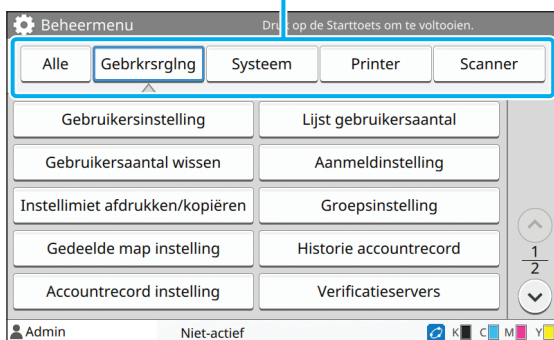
Beheermenu
Druk op de Starttoets om te voltooien.

Alle
Gebrkrsrglng
Systeem
Printer
Scanner

Gebruikersinstelling
Lijst gebruikersaantal
Gebruikersaantal wissen
Aanmeldinstelling
Instellimiet afdrukken/kopiëren
Groepsinstelling
Gedeelde map instelling
Historie accountrecord
Accountrecord instelling
Verificatieservers

$\frac{1}{2}$

Admin
Niet-actief
K C M Y